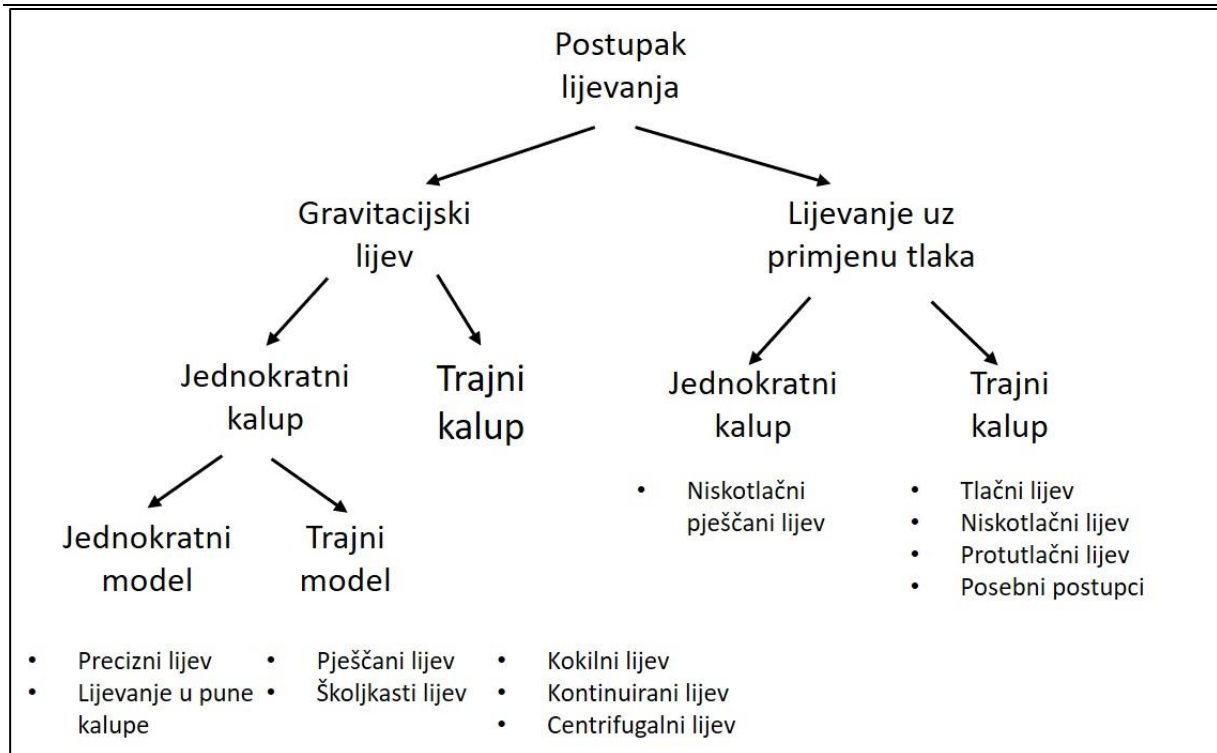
Postupak lijevanja

Gravitacijski lijev

Lijevanje uz primjenu tlaka

Jednokratni kalup

Trajni kalup

Jednokratni kalup

Trajni kalup

- Niskotlačni pješčani lijev

- Tlačni lijev
- Niskotlačni lijev
- Protutlačni lijev
- Posebni postupci

Jednokratni model

Trajni model

- Precizni lijev
- Lijevanje u pune kalupe

- Pješčani lijev
- Školjkasti lijev

- Kokilni lijev
- Kontinuirani lijev
- Centrifugalni lijev